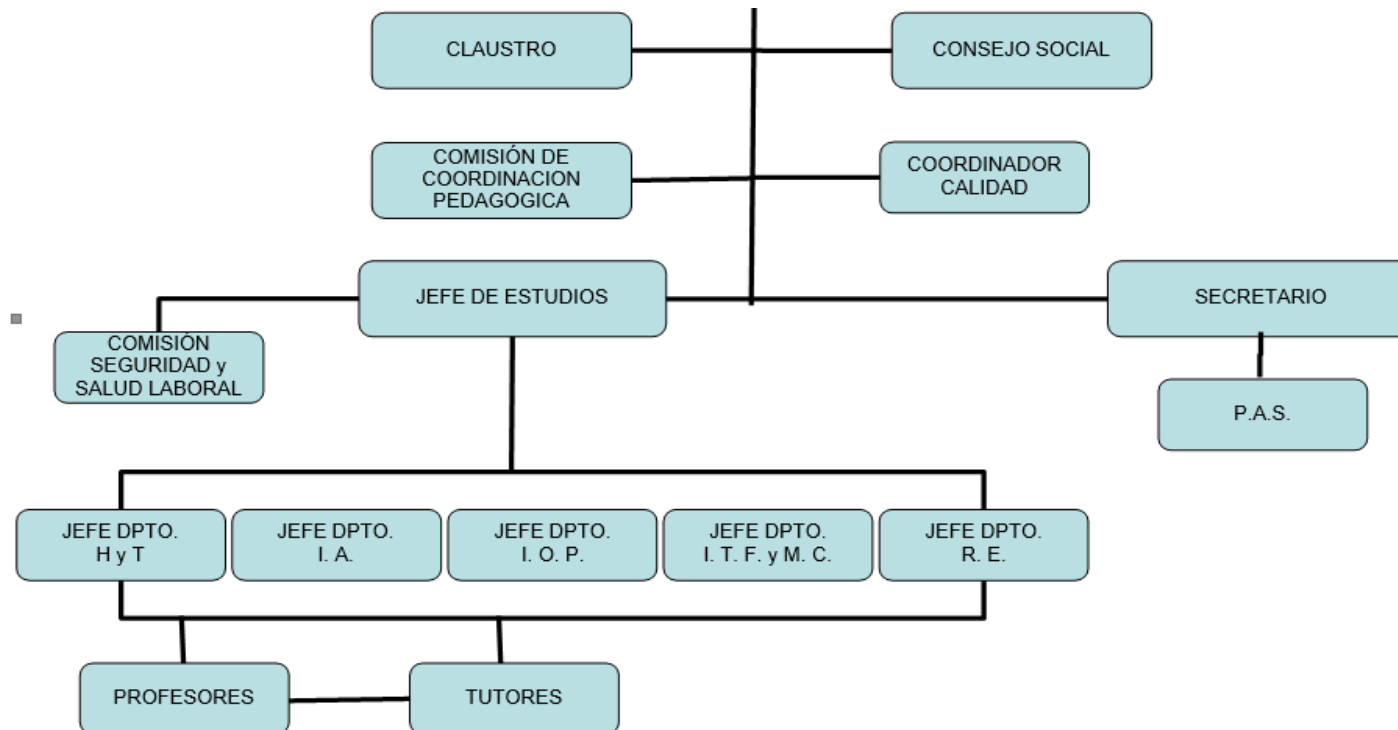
CLAUSTRO

CONSEJO SOCIAL

COMISIÓN DE COORDINACION PEDAGOGICA

COORDINADOR CALIDAD

JEFE DE ESTUDIOS

SECRETARIO

COMISIÓN SEGURIDAD y SALUD LABORAL

P.A.S.

JEFE DPTO. H y T

JEFE DPTO. I. A.

JEFE DPTO. I. O. P.

JEFE DPTO. I. T. F. y M. C.

JEFE DPTO. R. E.

PROFESORES

TUTORES